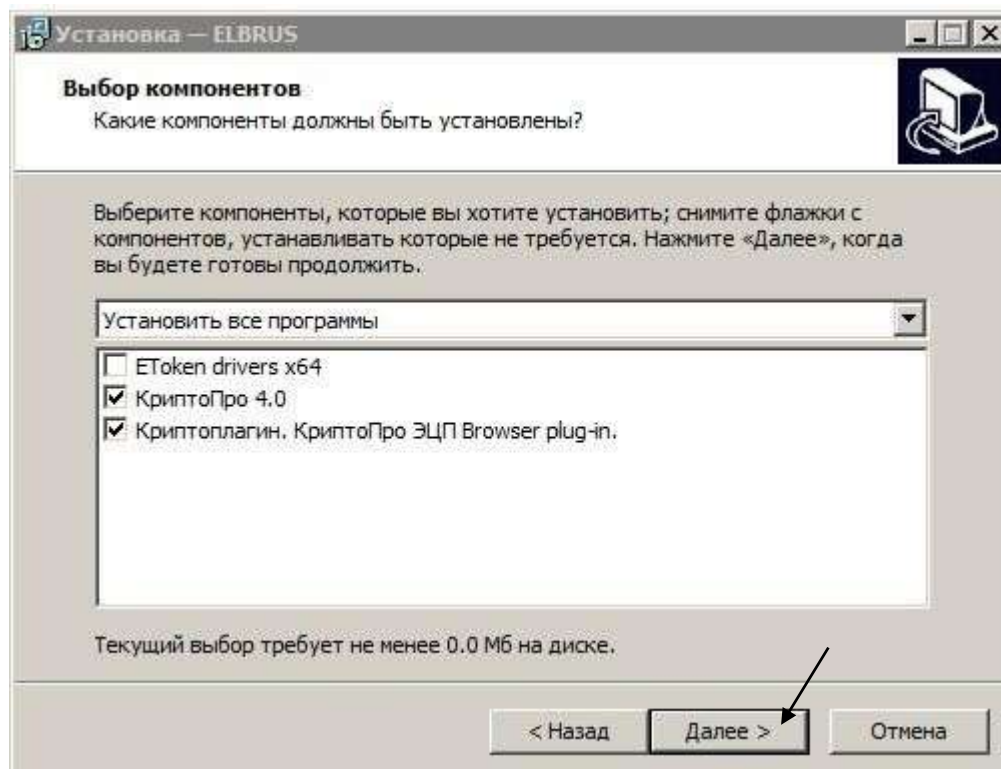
Установка — ELBRUS

Выбор компонентов
Какие компоненты должны быть установлены?

Выберите компоненты, которые вы хотите установить; снимите флажки с компонентов, устанавливать которые не требуется. Нажмите «Далее», когда вы будете готовы продолжить.

Установить все программы

☐ EToken drivers x64
☑ КриптоПро 4.0
☑ Криптоплагин. КриптоПро ЭЦП Browser plug-in.

Текущий выбор требует не менее 0.0 Мб на диске.

< Назад
Далее >
Отмена